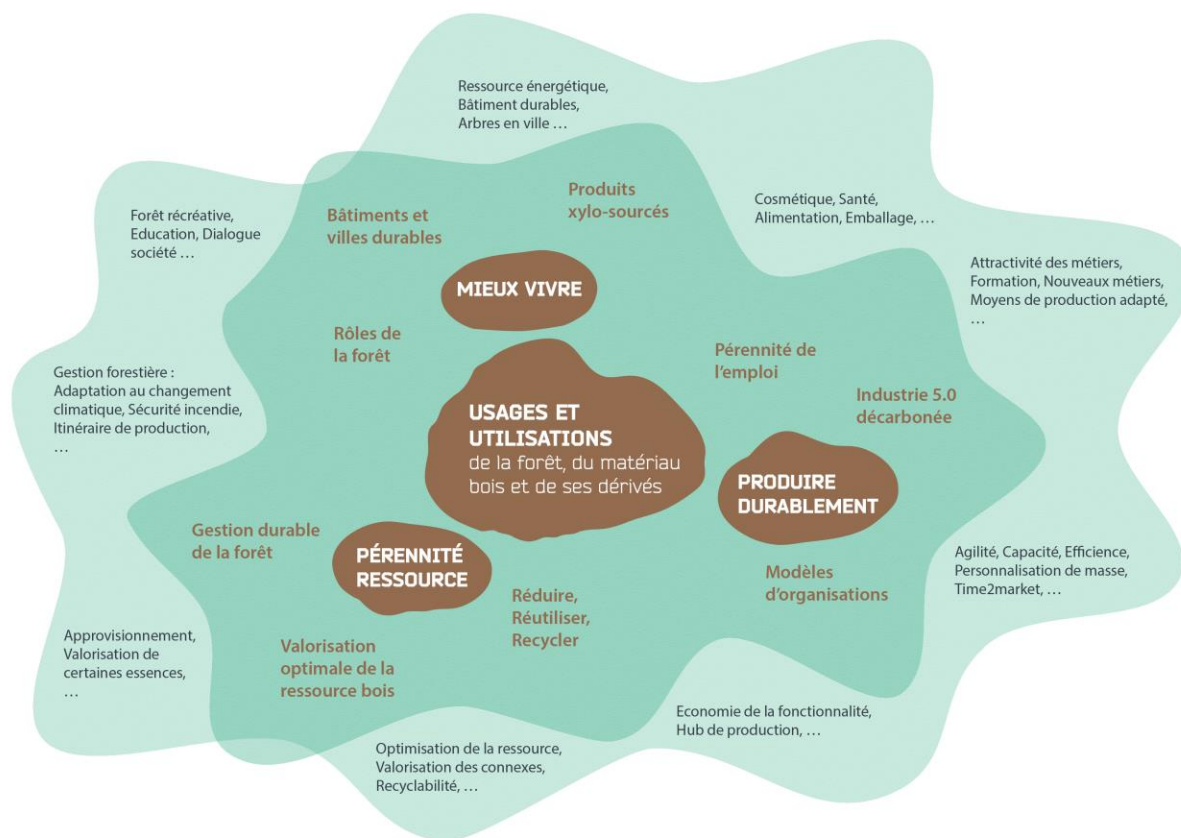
Ressource énergétique, Bâtiment durables, Arbres en ville …

Produits xylo-sourcés

Cosmétique, Santé, Alimentation, Emballage, …

Bâtiments et villes durables

Forêt récréative, Education, Dialogue société …

Attractivité des métiers, Formation, Nouveaux métiers, Moyens de production adapté, …

MIEUX VIVRE

Rôles de la forêt

Pérennité de l'emploi

Gestion forestière : Adaptation au changement climatique, Sécurité incendie, Itinéraire de production, …

Industrie 5.0 décarbonée

USAGES ET UTILISATIONS de la forêt, du matériau bois et de ses dérivés

PRODUIRE DURABLEMENT

Gestion durable de la forêt

PÉRENNITÉ RESSOURCE

Agilité, Capacité, Efficience, Personnalisation de masse, Time2market, …

Modèles d'organisations

Réduire, Réutiliser, Recycler

Approvisionnement, Valorisation de certaines essences, …

Valorisation optimale de la ressource bois

Economie de la fonctionnalité, Hub de production, …

Optimisation de la ressource, Valorisation des connexes, Recyclabilité, …